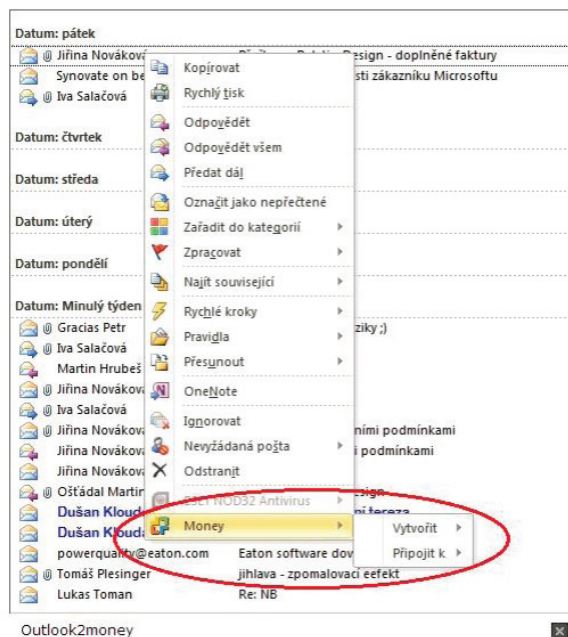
Datum: pátek

Jiřina Nováková Design - doplněné faktury

Synovate on be sti zákazníku Microsoftu

Iva Salačová

Datum: čtvrtek

Datum: středa

Datum: úterý

Datum: pondělí

Datum: Minulý týden

Gracias Petr ziky ;)

Iva Salačová

Martin Hrubeš

Jiřina Nováková

Iva Salačová

Jiřina Nováková ními podmínkami

Jiřina Nováková podmínkami

Jiřina Nováková

Ošťádal Martin esign

Dušan Kloud tereza

Dušan Kloud

powerquality@eaton.com Eaton software dov

Tomáš Plesinger jihlava - zpomalovací eefekt

Lukas Toman Re: NB

Kopírovat

Rychlý tisk

Odpovědět

Odpovědět všem

Předat dál

Označit jako nepřečtené

Zařadit do kategorií

Zpracovat

Najít související

Rychlé kroky

Pravidla

Přesunout

OneNote

Ignorovat

Nevyžádaná pošta

Odstranit

ESET NOD32 Antivirus

Money

Vytvořit

Připojit k

Outlook2money